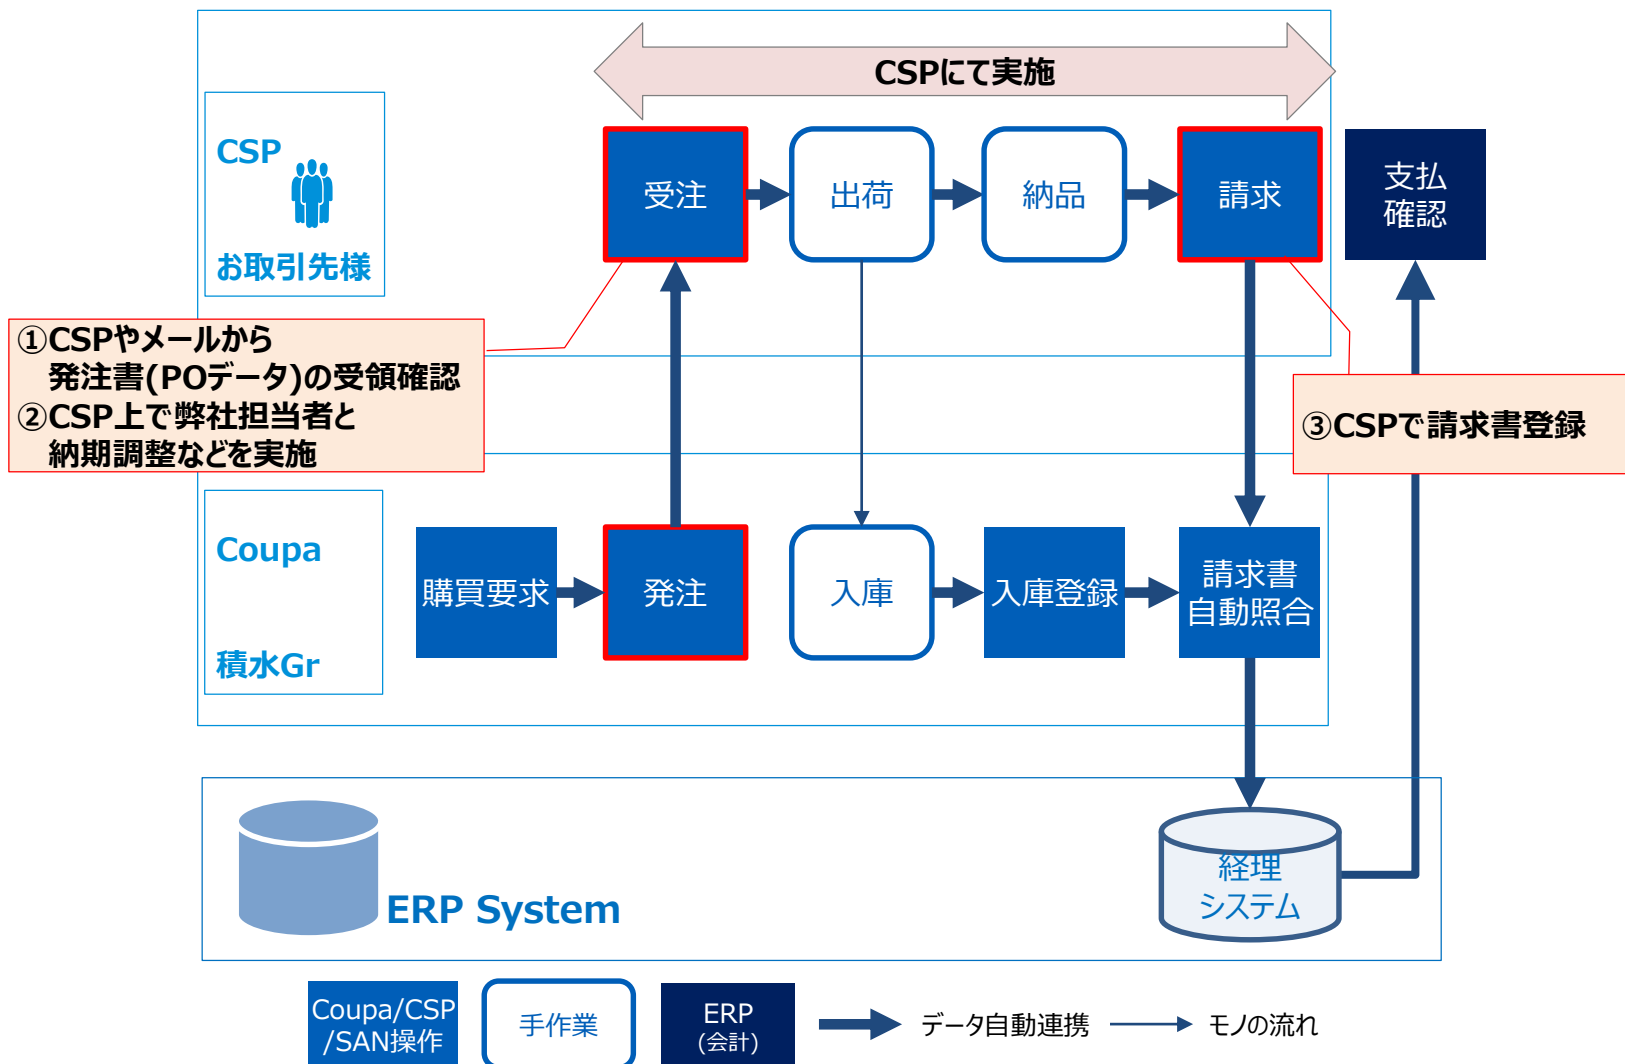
CSPにて実施

CSP

お取引先様

受注

出荷

納品

請求

支払確認

①CSPやメールから発注書(POデータ)の受領確認
②CSP上で弊社担当者と納期調整などを実施

③CSPで請求書登録

Coupa

積水Gr

購買要求

発注

入庫

入庫登録

請求書自動照合

ERP System

経理システム

Coupa/CSP/SAN操作

手作業

ERP
(会計)

データ自動連携

モノの流れ